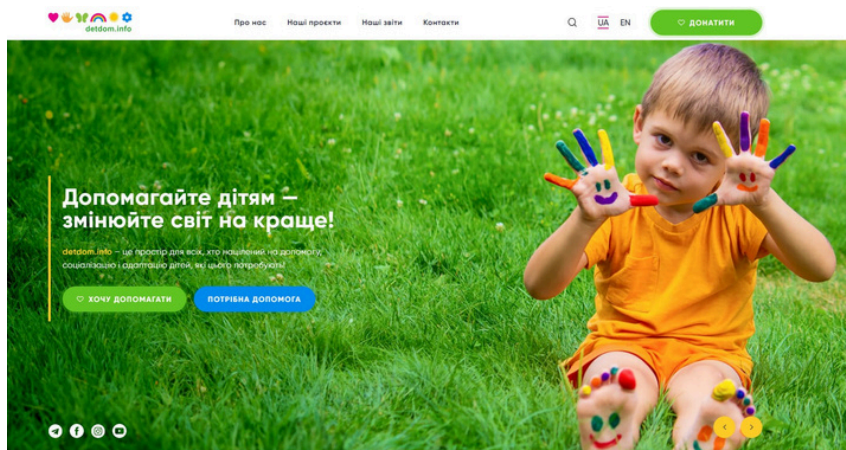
detdom.info

Про нас Наші проекти Наші звіти Контакти

UA EN

ДОНАТИТИ

Допомагайте дітям — змінюйте світ на краще!

detdom.info – це простір для всіх, хто націлений на допомогу, соціалізацію і адаптацію дітей, які цього потребують!

ХОЧУ ДОПОМАГАТИ

ПОТРІБНА ДОПОМОГА